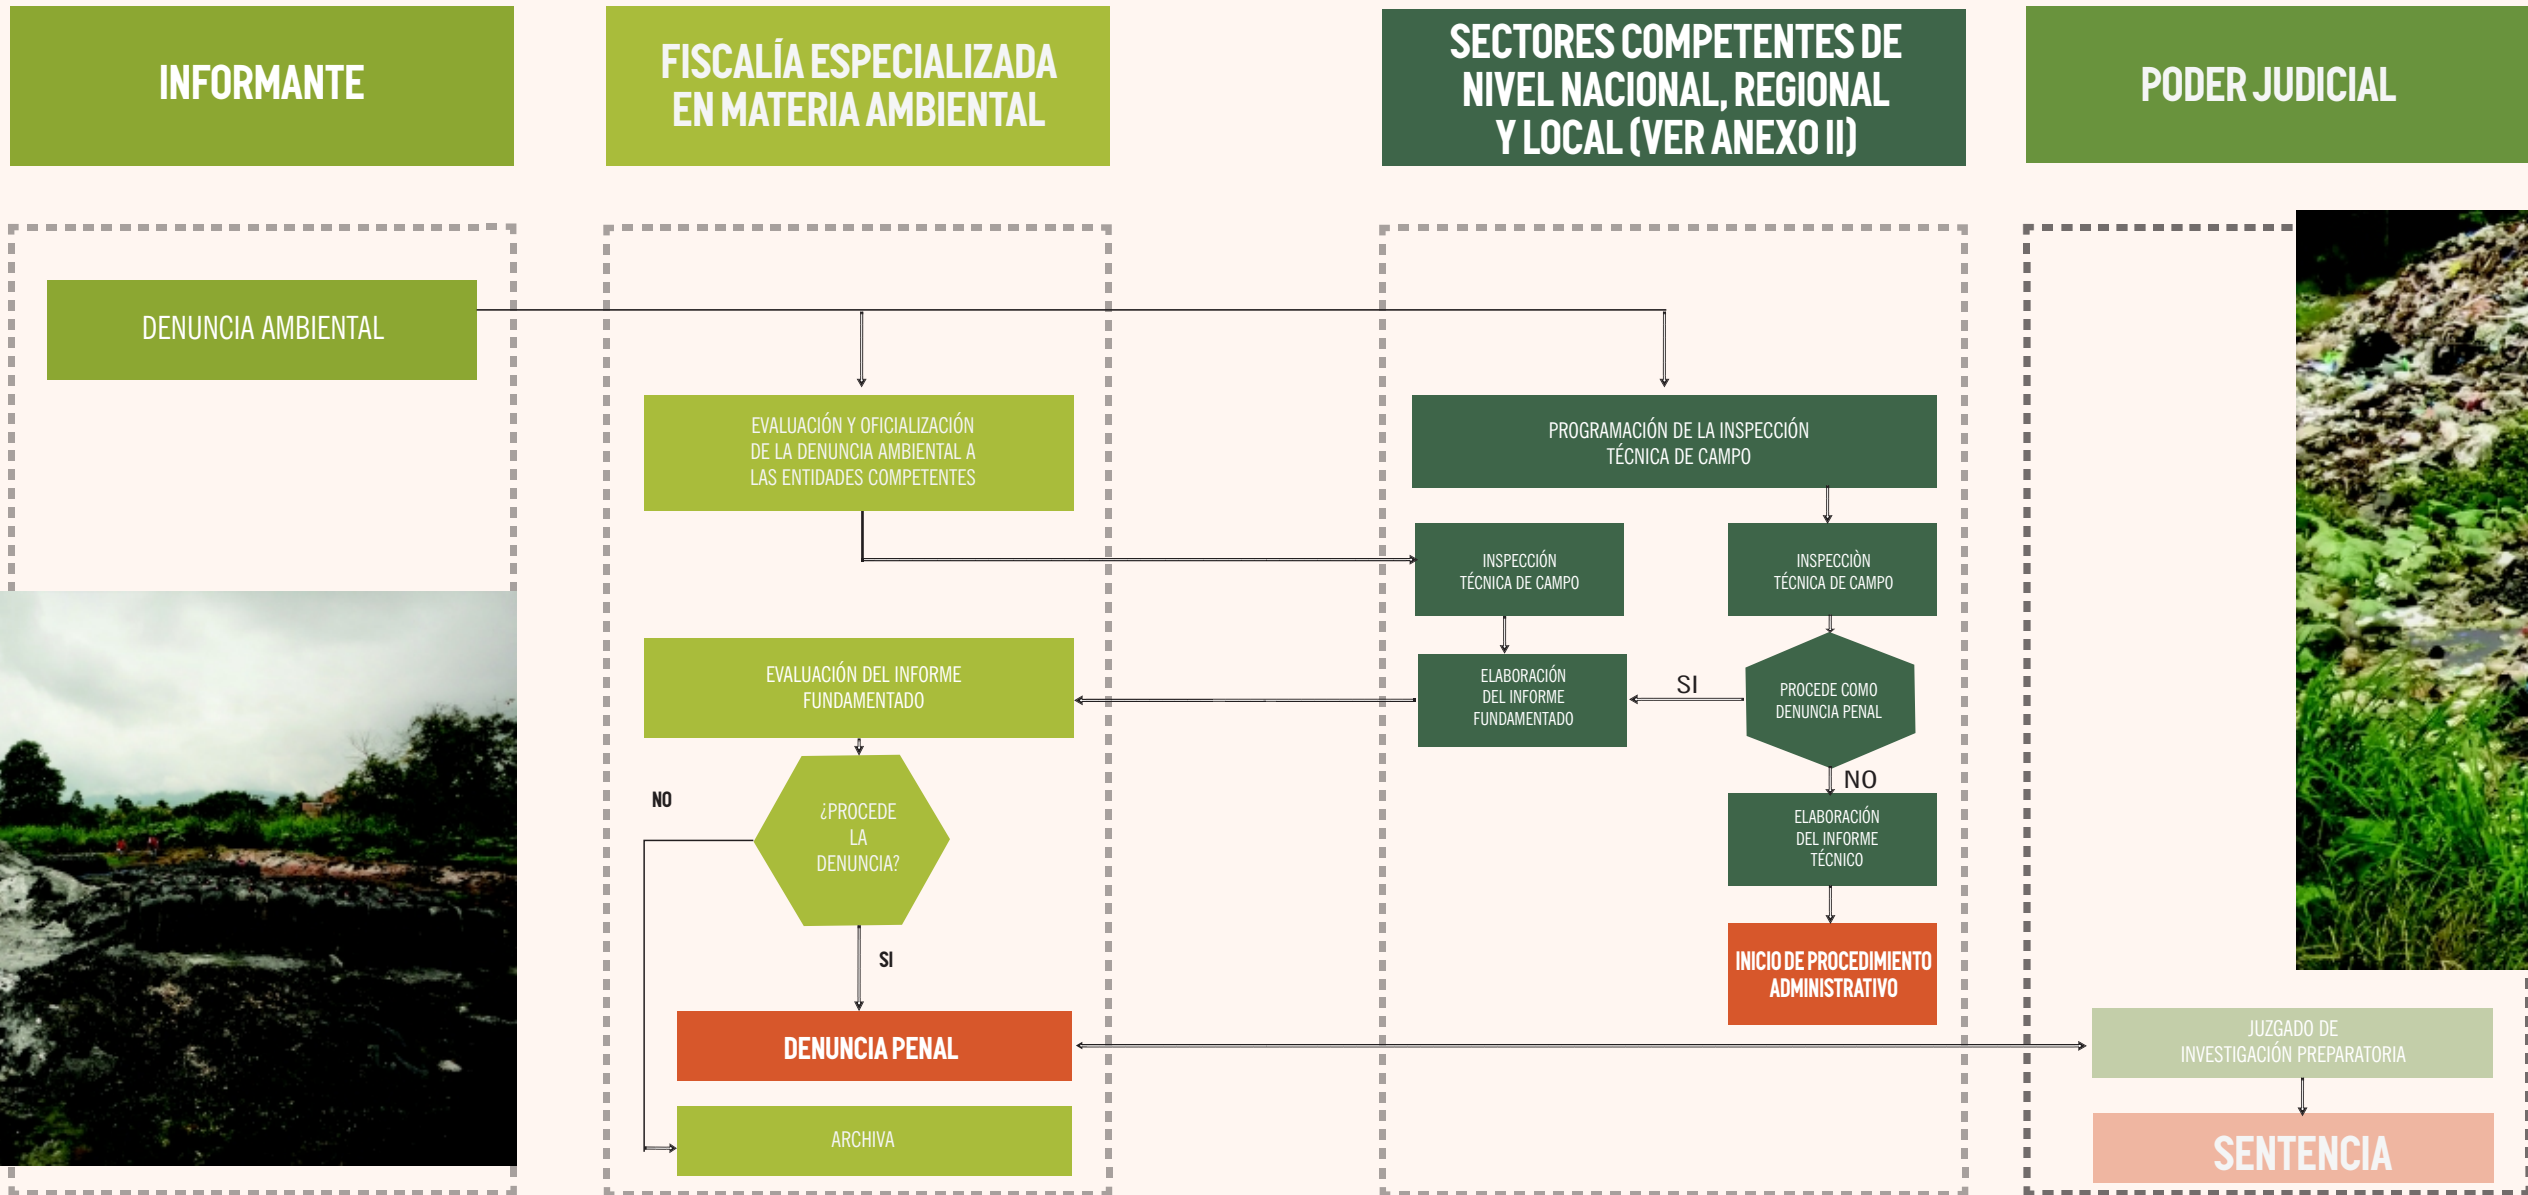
INFORMANTE

FISCALÍA ESPECIALIZADA EN MATERIA AMBIENTAL

SECTORES COMPETENTES DE NIVEL NACIONAL, REGIONAL Y LOCAL (VER ANEXO II)

PODER JUDICIAL

DENUNCIA AMBIENTAL

EVALUACIÓN Y OFICIALIZACIÓN DE LA DENUNCIA AMBIENTAL A LAS ENTIDADES COMPETENTES

PROGRAMACIÓN DE LA INSPECCIÓN TÉCNICA DE CAMPO

INSPECCIÓN TÉCNICA DE CAMPO

INSPECCIÒN TÉCNICA DE CAMPO

EVALUACIÓN DEL INFORME FUNDAMENTADO

ELABORACIÓN DEL INFORME FUNDAMENTADO

SI

PROCEDE COMO DENUNCIA PENAL

NO

¿PROCEDE LA DENUNCIA?

NO

ELABORACIÓN DEL INFORME TÉCNICO

SI

INICIO DE PROCEDIMIENTO ADMINISTRATIVO

DENUNCIA PENAL

JUZGADO DE INVESTIGACIÓN PREPARATORIA

ARCHIVA

SENTENCIA